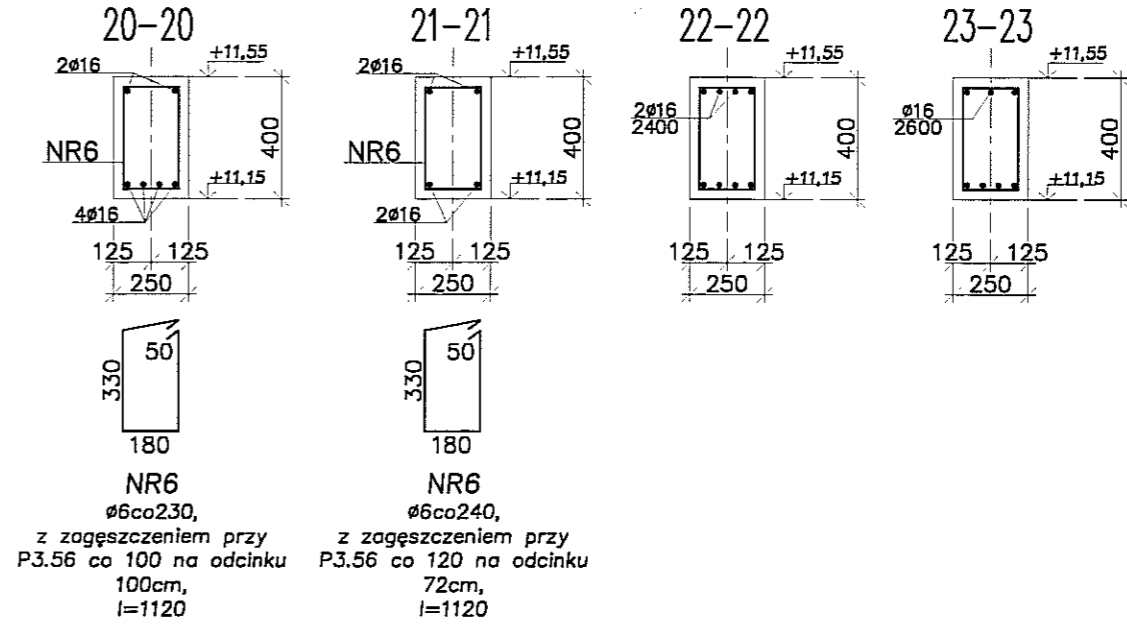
20–20

+11,55

2ø16

NR6

400

+11,15

4ø16

125 125

250

330

50

180

NR6
ø6co230,
z zagęszczeniem przy
P3.56 co 100 na odcinku
100cm,
l=1120

21–21

+11,55

2ø16

NR6

400

+11,15

2ø16

125 125

250

330

50

180

NR6
ø6co240,
z zagęszczeniem przy
P3.56 co 120 na odcinku
72cm,
l=1120

22–22

+11,55

2ø16
2400

400

+11,15

125 125

250

23–23

+11,55

ø16
2600

400

+11,15

125 125

250